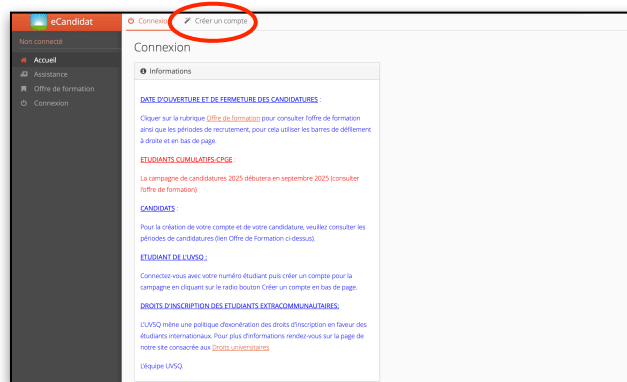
eCandidat

Non connecté

Accueil
Assistance
Offre de formation
Connexion

Connexion
Créer un compte

Connexion

Informations

DATE D'OUVERTURE ET DE FERMETURE DES CANDIDATURES :

Cliquer sur la rubrique Offre de formation pour consulter l'offre de formation ainsi que les périodes de recrutement, pour cela utiliser les barres de défilement à droite et en bas de page.

ETUDIANTS CUMULATIFS-CPGE

La campagne de candidatures 2025 débutera en septembre 2025 (consulter l'offre de formation).

CANDIDATS :

Pour la création de votre compte et de votre candidature, veuillez consulter les périodes de candidatures (lien Offre de Formation ci-dessus).

ETUDIANT DE L'UVSQ :

Connectez-vous avec votre numéro étudiant puis créer un compte pour la campagne en cliquant sur le radio bouton Créer un compte en bas de page.

DROITS D'INSCRIPTION DES ETUDIANTS EXTRACOMMUNAUTAIRES:

L'UVSQ mène une politique d'exonération des droits d'inscription en faveur des étudiants internationaux. Pour plus d'informations rendez-vous sur la page de notre site consacrée aux Droits universitaires

L'équipe UVSQ.